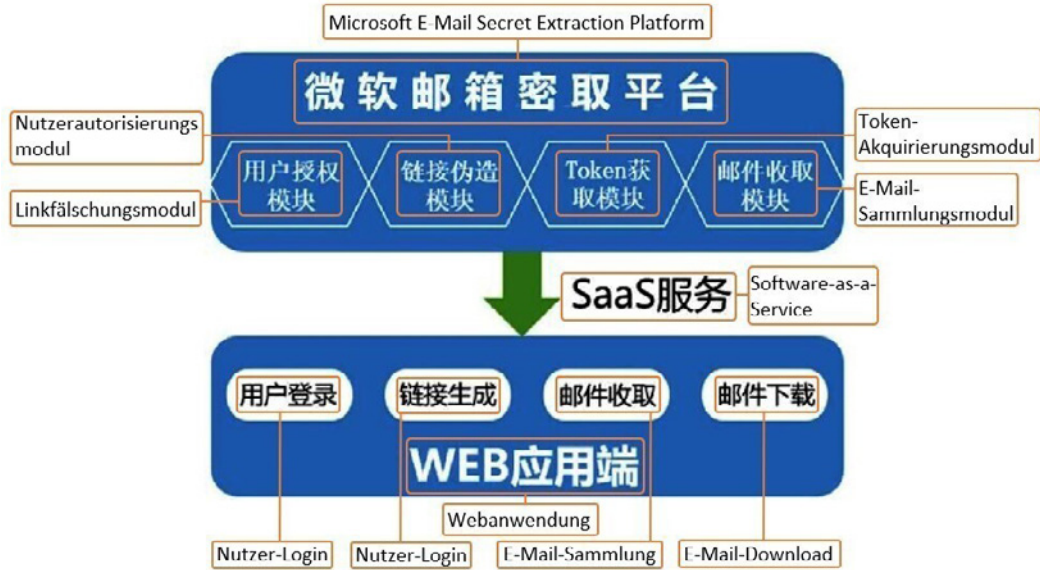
Microsoft E-Mail Secret Extraction Platform

微软邮箱密取平台

Nutzerautorisierungsmodul

Token-Akquirierungsmodul

用户授权模块

链接伪造模块

Token获取模块

邮件收取模块

Linkfälschungsmodul

E-Mail-Sammlungsmodul

SaaS服务

Software-as-a-Service

用户登录

链接生成

邮件收取

邮件下载

WEB应用端

Webanwendung

Nutzer-Login

Nutzer-Login

E-Mail-Sammlung

E-Mail-Download